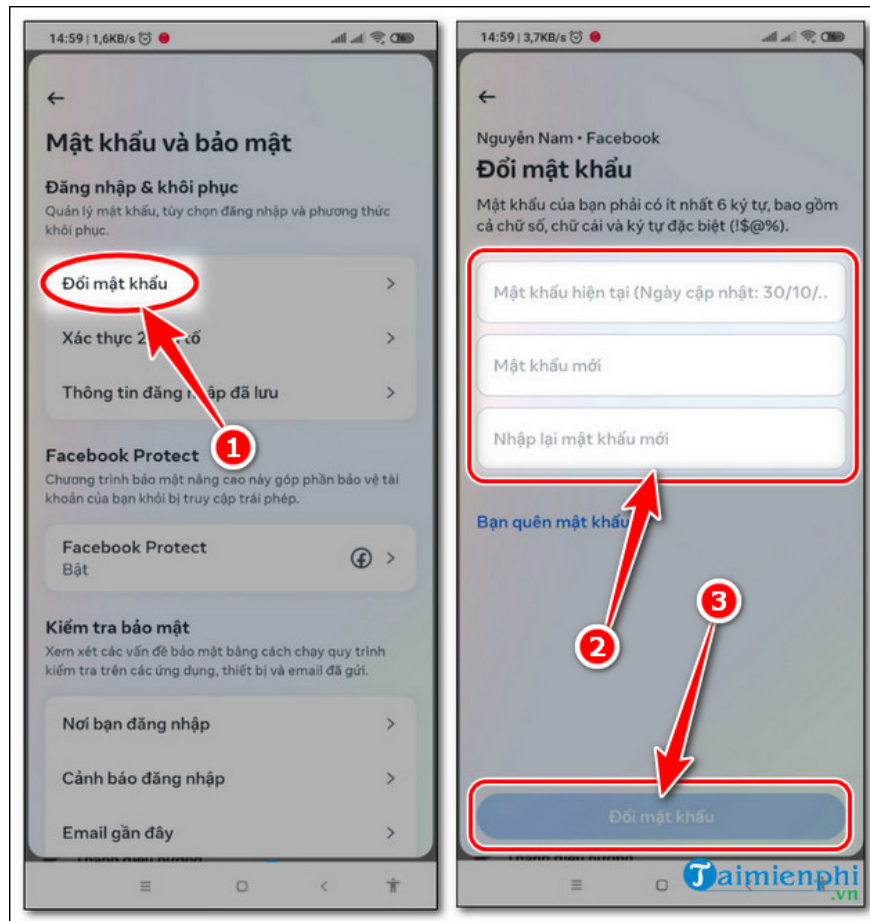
14:59 | 1,6KB/s

←

Mật khẩu và bảo mật

Đăng nhập & khôi phục

Quản lý mật khẩu, tùy chọn đăng nhập và phương thức khôi phục.

Đổi mật khẩu

Xác thực 2 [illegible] tố

Thông tin đăng nhập đã lưu

1

Facebook Protect

Chương trình bảo mật nâng cao này góp phần bảo vệ tài khoản của bạn khỏi bị truy cập trái phép.

Facebook Protect
Bật

Kiểm tra bảo mật

Xem xét các vấn đề bảo mật bằng cách chạy quy trình kiểm tra trên các ứng dụng, thiết bị và email đã gửi.

Nơi bạn đăng nhập

Cảnh báo đăng nhập

Email gần đây

14:59 | 3,7KB/s

←

Nguyễn Nam • Facebook

Đổi mật khẩu

Mật khẩu của bạn phải có ít nhất 6 ký tự, bao gồm cả chữ số, chữ cái và ký tự đặc biệt (!$@%).

Mật khẩu hiện tại (Ngày cập nhật: 30/10/..

Mật khẩu mới

Nhập lại mật khẩu mới

Bạn quên mật khẩu

2

3

Đổi mật khẩu

Taimienphi.vn